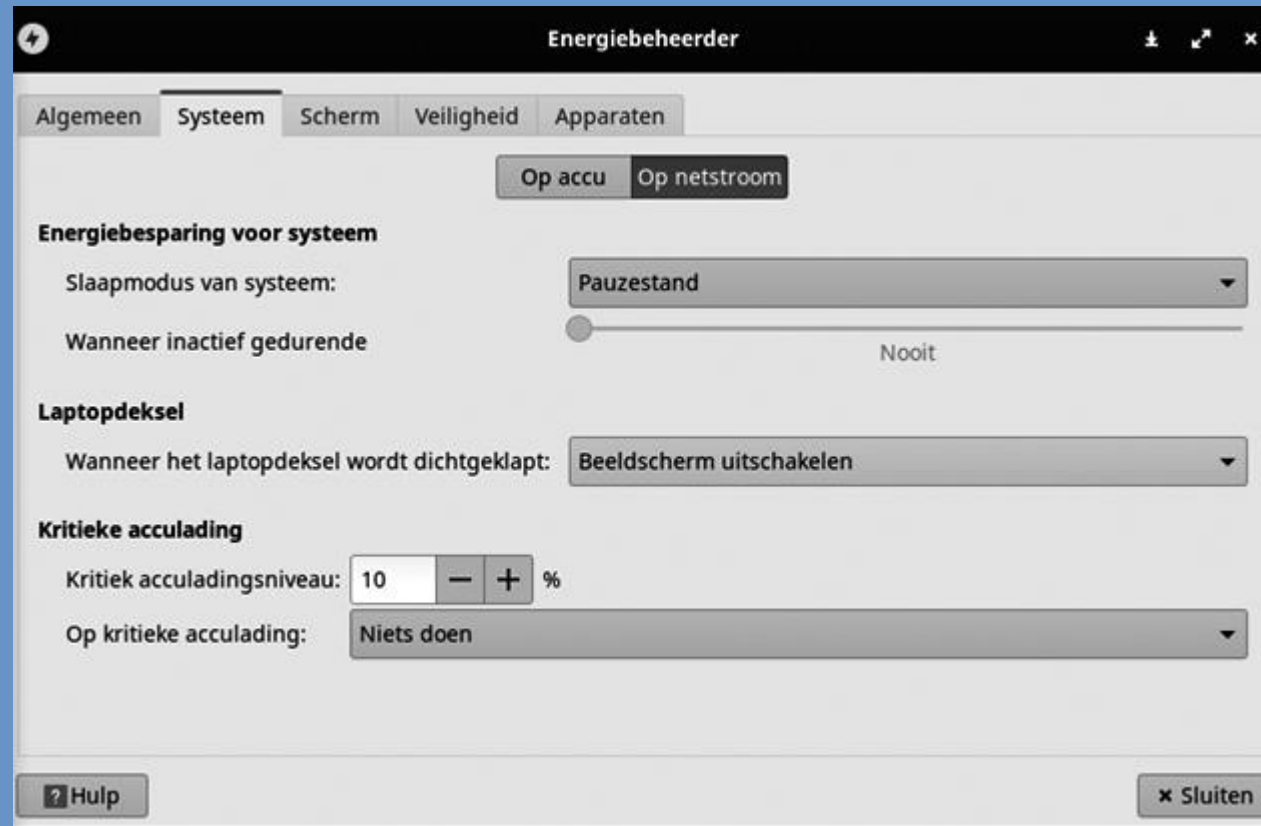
Energiebeheerder

Algemeen Systeem Scherm Veiligheid Apparaten

Op accu Op netstroom

Energiebesparing voor systeem

Slaapmodus van systeem: Pauzestand

Wanneer inactief gedurende Nooit

Laptopdeksel

Wanneer het laptopdeksel wordt dichtgeklapt: Beeldscherm uitschakelen

Kritieke acculading

Kritiek acculadingsniveau: 10 − + %

Op kritieke acculading: Niets doen

Hulp

× Sluiten